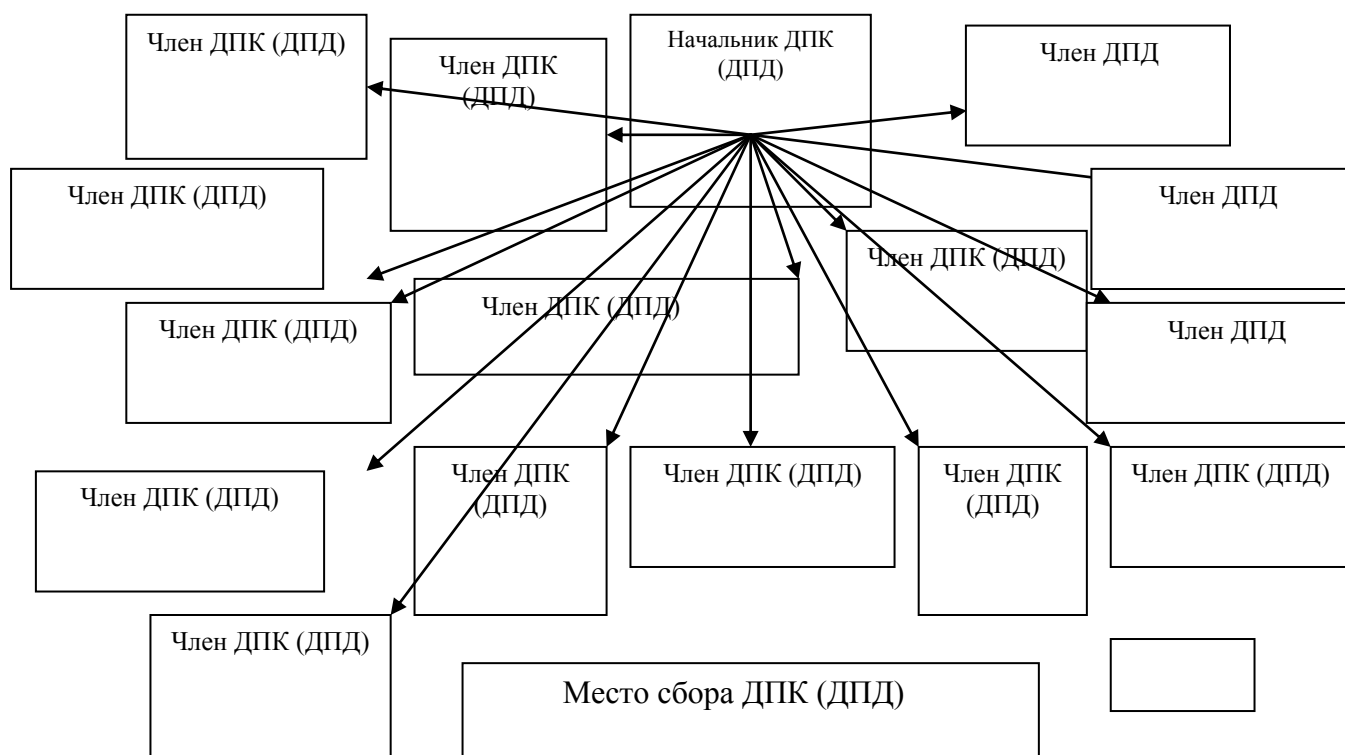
Член ДПК (ДПД)

Член ДПК (ДПД)

Начальник ДПК (ДПД)

Член ДПД

Член ДПК (ДПД)

Член ДПД

Член ДПК (ДПД)

Член ДПК (ДПД)

Член ДПК (ДПД)

Член ДПД

Член ДПК (ДПД)

Член ДПК (ДПД)

Член ДПК (ДПД)

Член ДПК (ДПД)

Член ДПК (ДПД)

Член ДПК (ДПД)

Место сбора ДПК (ДПД)